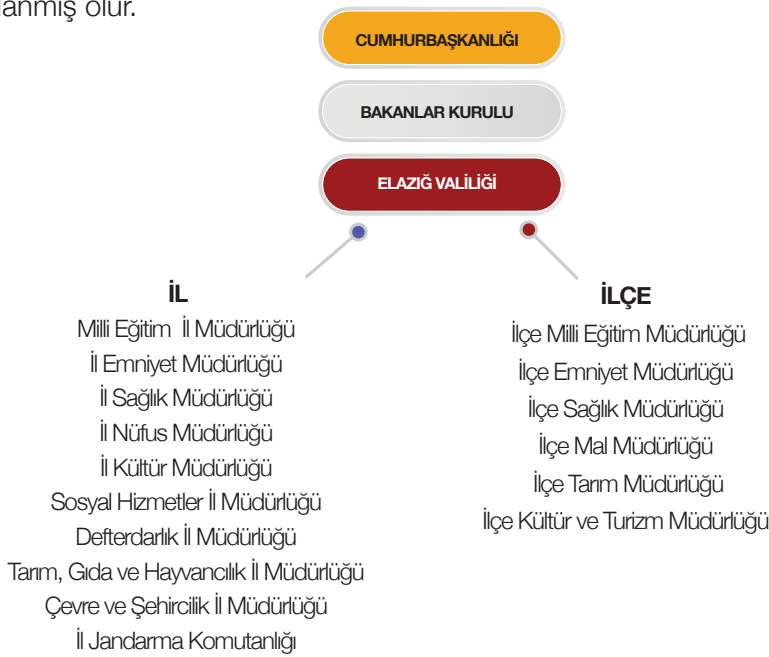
anmış olur.

CUMHURBAŞKANLIĞI

BAKANLAR KURULU

ELAZIĞ VALİLİĞİ

İL
Milli Eğitim İl Müdürlüğü
İl Emniyet Müdürlüğü
İl Sağlık Müdürlüğü
İl Nüfus Müdürlüğü
İl Kültür Müdürlüğü
Sosyal Hizmetler İl Müdürlüğü
Defterdarlık İl Müdürlüğü
Tarım, Gıda ve Hayvancılık İl Müdürlüğü
Çevre ve Şehircilik İl Müdürlüğü
İl Jandarma Komutanlığı

İLÇE
İlçe Milli Eğitim Müdürlüğü
İlçe Emniyet Müdürlüğü
İlçe Sağlık Müdürlüğü
İlçe Mal Müdürlüğü
İlçe Tarım Müdürlüğü
İlçe Kültür ve Turizm Müdürlüğü